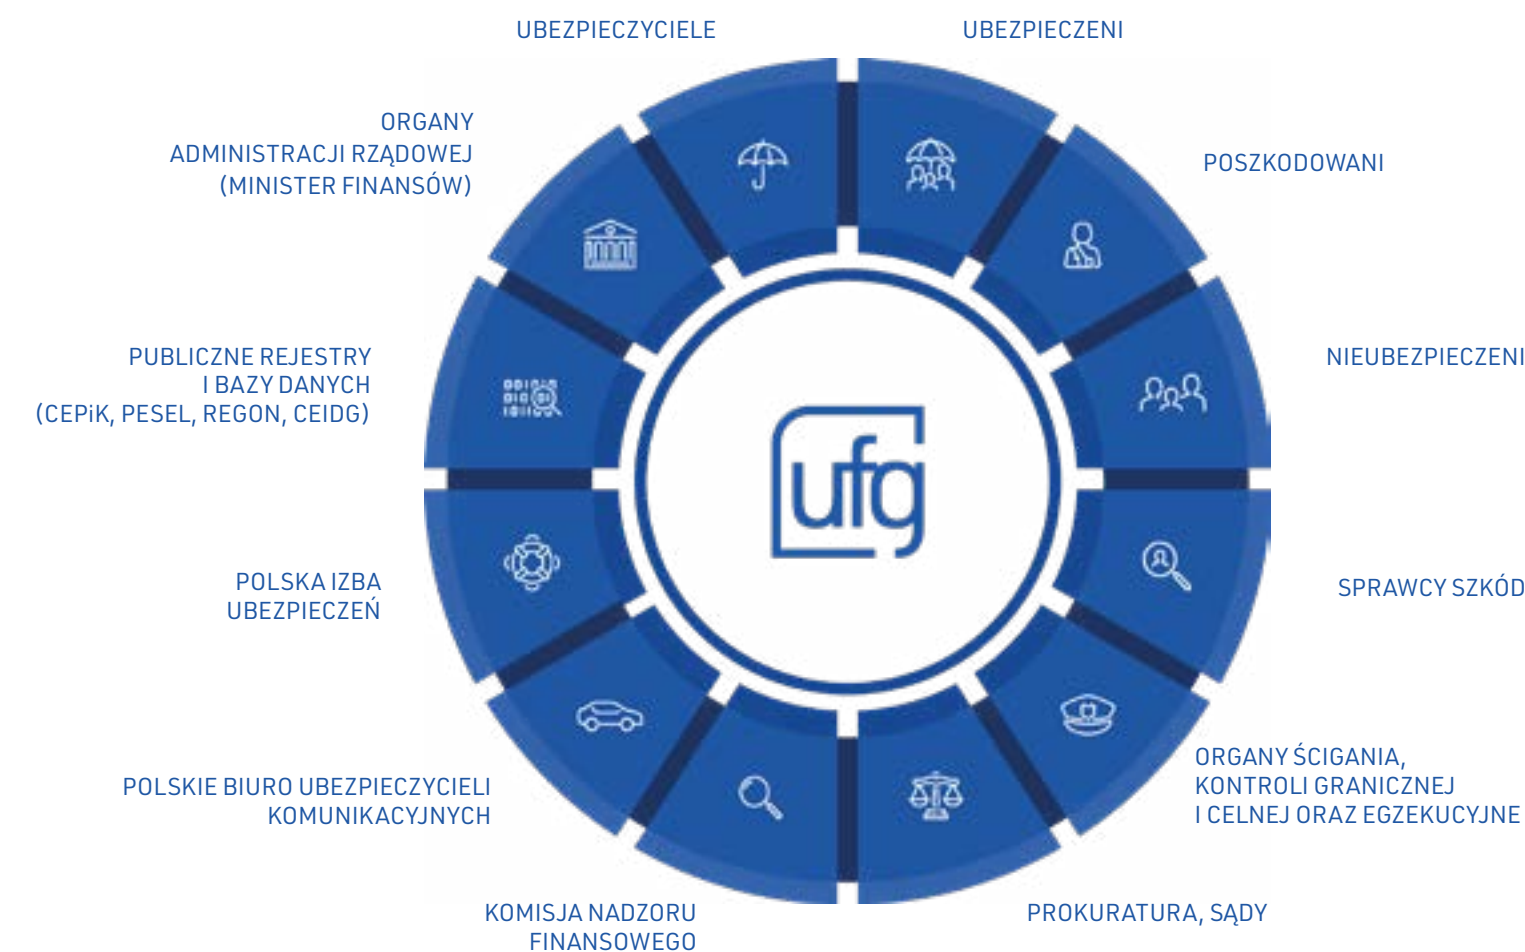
UBEZPIECZYCIELE

UBEZPIECZENI

ORGANY ADMINISTRACJI RZĄDOWEJ (MINISTER FINANSÓW)

POSZKODOWANI

PUBLICZNE REJESTRY I BAZY DANYCH (CEPiK, PESEL, REGON, CEIDG)

NIEUBEZPIECZENI

ufg

POLSKA IZBA UBEZPIECZEŃ

SPRAWCY SZKÓD

POLSKIE BIURO UBEZPIECZYCIELI KOMUNIKACYJNYCH

ORGANY ŚCIGANIA, KONTROLI GRANICZNEJ I CELNEJ ORAZ EGZEKUCYJNE

KOMISJA NADZORU FINANSOWEGO

PROKURATURA, SĄDY